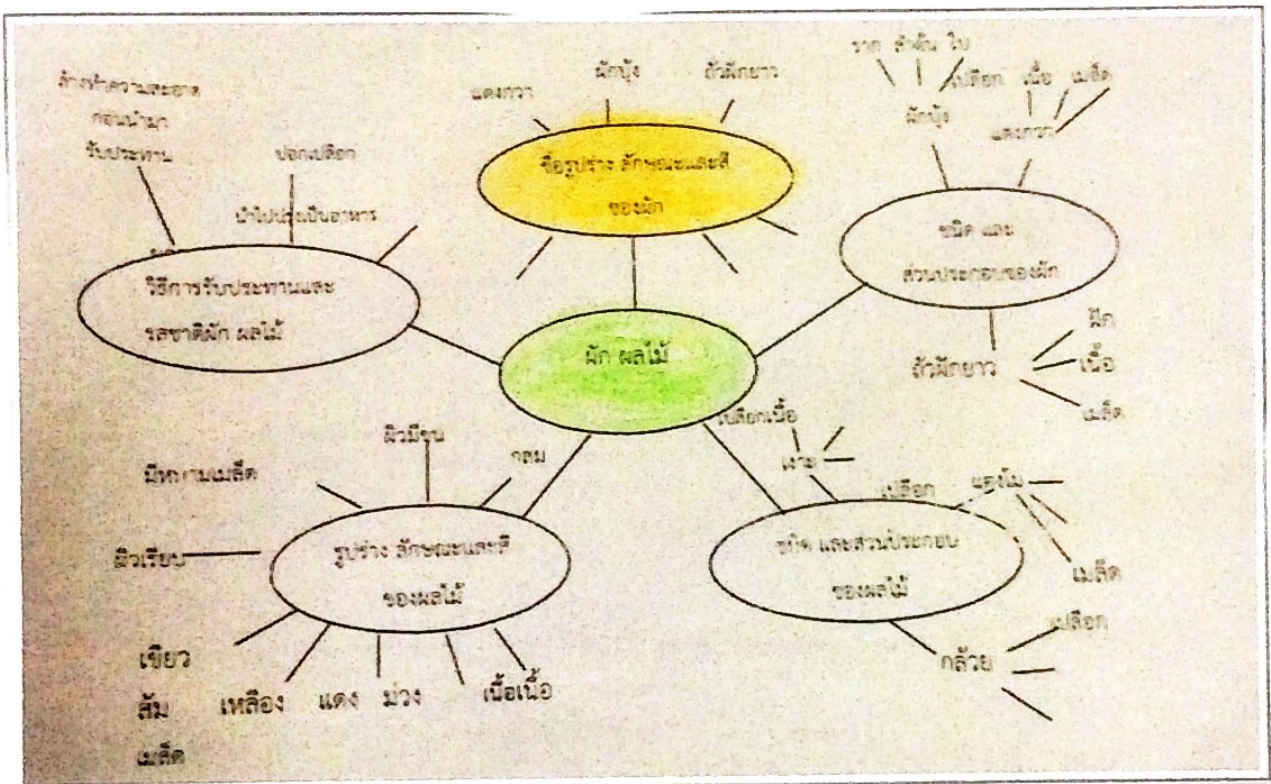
ผัก ผลไม้

ชื่อรูปร่าง ลักษณะและสี ของผัก

แตงกวา
ผักบุ้ง
ถั่วฝักยาว

ชนิด และ ส่วนประกอบของผัก

ราก ลำต้น ใบ
ผักบุ้ง
เปลือก เนื้อ เมล็ด
แตงกวา
ถั่วฝักยาว
ฝัก
เนื้อ
เมล็ด

วิธีการรับประทานและ รสชาติผัก ผลไม้

ล้างทำความสะอาด ก่อนนำมา รับประทาน
ปอกเปลือก
นำไปปรุงเป็นอาหาร

รูปร่าง ลักษณะและสี ของผลไม้

ผิวมีขน
กลม
มีหนามเมล็ด
ผิวเรียบ
เขียว
ส้ม
เมล็ด
เหลือง
แดง
ม่วง
เนื้อเนื้อ

ชนิด และส่วนประกอบ ของผลไม้

เปลือกเนื้อ
มะม่วง
เปลือก
แตงโม
เมล็ด
กล้วย
เปลือก